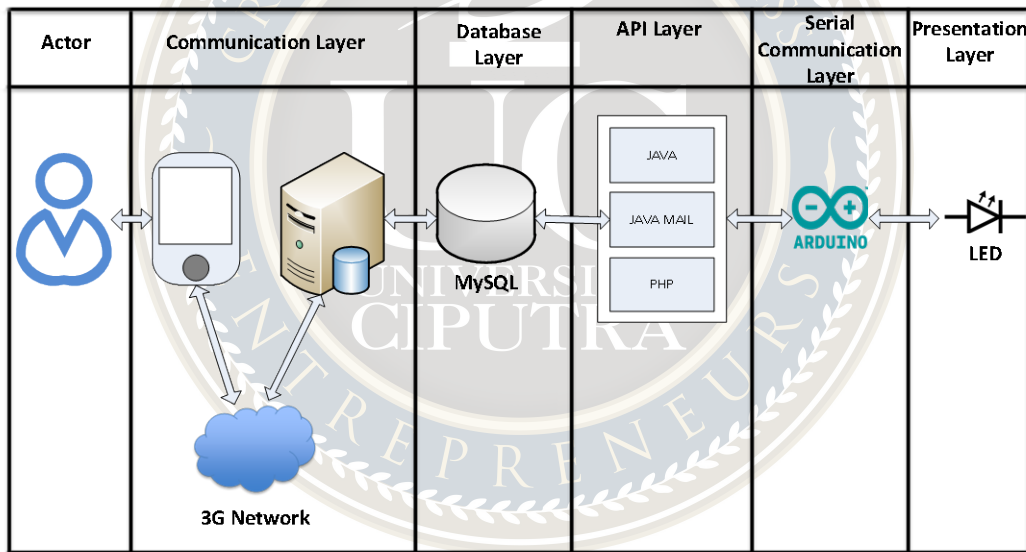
| Actor | Communication Layer | Database Layer | API Layer | Serial Communication Layer | Presentation Layer |
|---|---|---|---|---|---|
| | 3G Network | MySQL | JAVA<br>JAVA MAIL<br>PHP | ARDUINO | LED |

UC
UNIVERSITAS CIPUTRA
ENTREPRENEURS